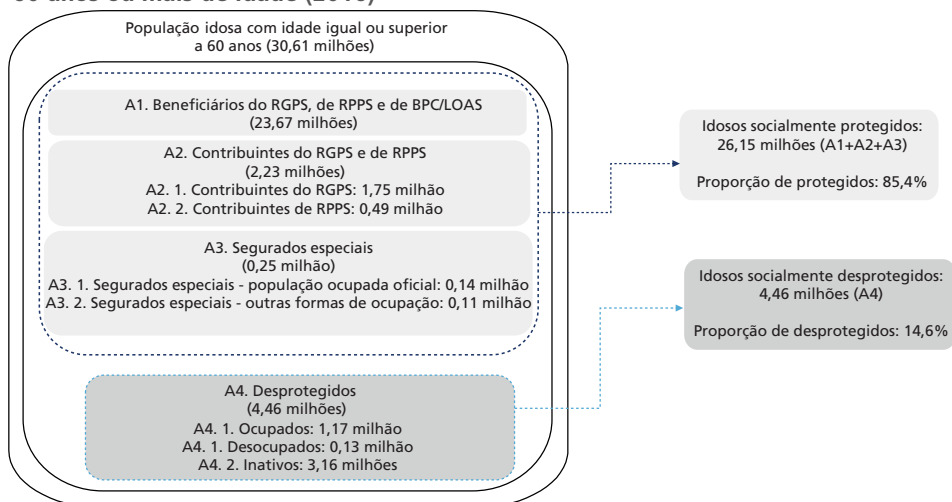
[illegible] anos ou mais de idade (2016)

População idosa com idade igual ou superior a 60 anos (30,61 milhões)

A1. Beneficiários do RGPS, de RPPS e de BPC/LOAS (23,67 milhões)

A2. Contribuintes do RGPS e de RPPS (2,23 milhões)
A2. 1. Contribuintes do RGPS: 1,75 milhão
A2. 2. Contribuintes de RPPS: 0,49 milhão

A3. Segurados especiais (0,25 milhão)
A3. 1. Segurados especiais - população ocupada oficial: 0,14 milhão
A3. 2. Segurados especiais - outras formas de ocupação: 0,11 milhão

A4. Desprotegidos (4,46 milhões)
A4. 1. Ocupados: 1,17 milhão
A4. 1. Desocupados: 0,13 milhão
A4. 2. Inativos: 3,16 milhões

Idosos socialmente protegidos: 26,15 milhões (A1+A2+A3)

Proporção de protegidos: 85,4%

Idosos socialmente desprotegidos: 4,46 milhões (A4)

Proporção de desprotegidos: 14,6%